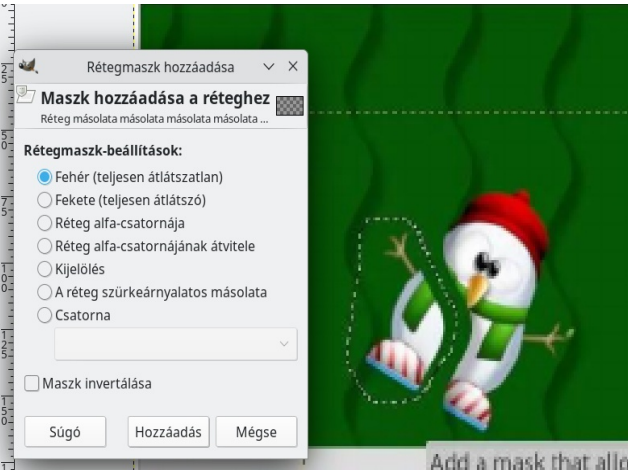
Rétegmaszk hozzáadása

Maszk hozzáadása a réteghez
Réteg másolata másolata másolata másolata ...

Rétegmaszk-beállítások:
Fehér (teljesen átlátszatlan)
Fekete (teljesen átlátszó)
Réteg alfa-csatornája
Réteg alfa-csatornájának átvitele
Kijelölés
A réteg szürkeárnyalatos másolata
Csatorna

Maszk invertálása

Súgó
Hozzáadás
Mégse

Add a mask that all